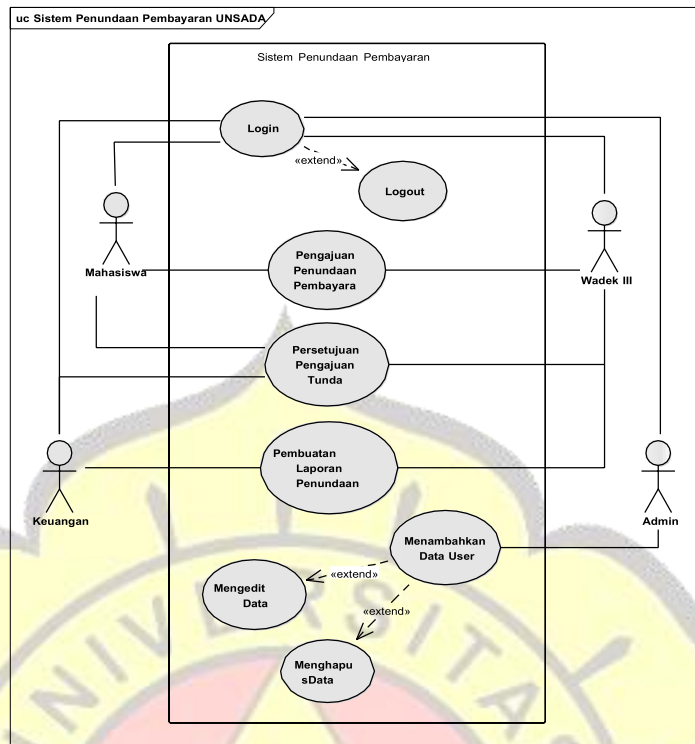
uc Sistem Penundaan Pembayaran UNSADA

Sistem Penundaan Pembayaran

Login

«extend»

Logout

Mahasiswa

Wadek III

Pengajuan Penundaan Pembayara

Persetujuan Pengajuan Tunda

Pembuatan Laporan Penundaan

Keuangan

Admin

Menambahkan Data User

«extend»

Mengedit Data

«extend»

Menghapu sData